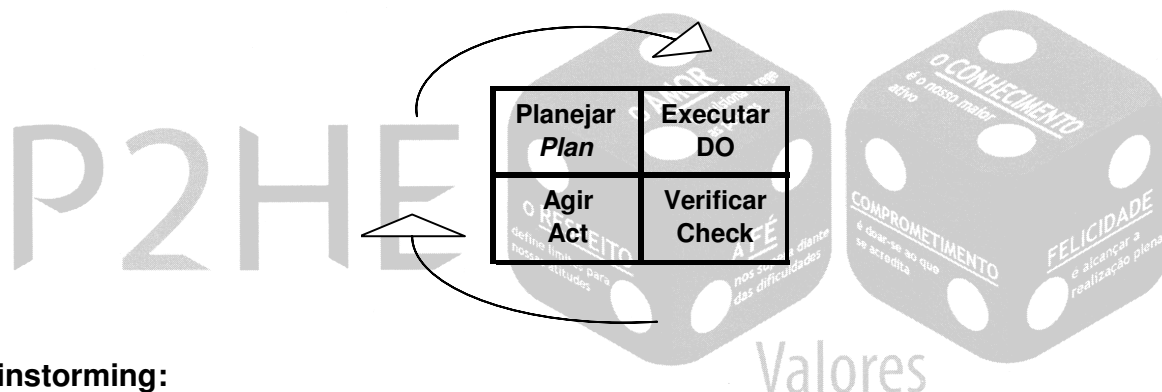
P2HE

| Planejar *Plan* | Executar DO |
|---|---|
| Agir Act | Verificar Check |

O CONHECIMENTO
é o nosso maior ativo

O RESPEITO
define limites para nossas atitudes

A FÉ
nos sustenta diante das dificuldades

COMPROMETIMENTO
é doar-se ao que se acredita

FELICIDADE
é alcançar a realização plena

Valores

instorming: